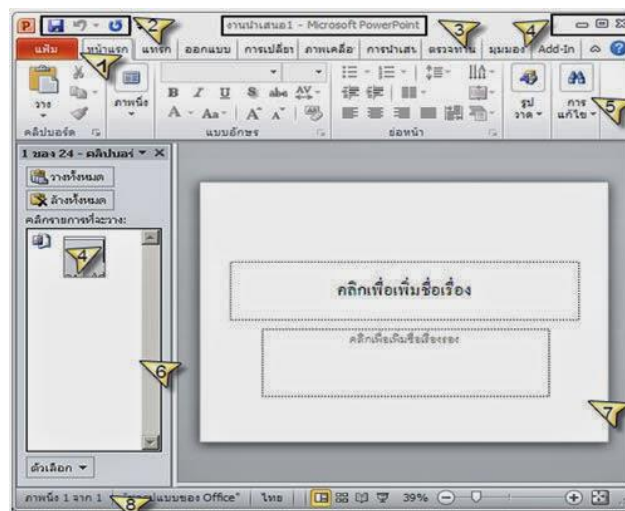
งานนำเสนอ1 - Microsoft PowerPoint

แฟ้ม หน้าแรก แทรก ออกแบบ การเปลี่ยน ภาพเคลื่อนไหว การนำเสนอ ตรวจทาน มุมมอง Add-In

วาง ภาพนิ่ง คลิปบอร์ด แบบอักษร ย่อหน้า รูปวาด การแก้ไข

1 ของ 24 - คลิปบอร์ด
วางทั้งหมด
ล้างทั้งหมด
คลิกรายการที่จะวาง:

ตัวเลือก

คลิกเพื่อเพิ่มชื่อเรื่อง
คลิกเพื่อเพิ่มชื่อเรื่องรอง

ภาพนิ่ง 1 จาก 1 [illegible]แบบของ Office" ไทย 39%

1 2 3 4 4 5 6 7 8